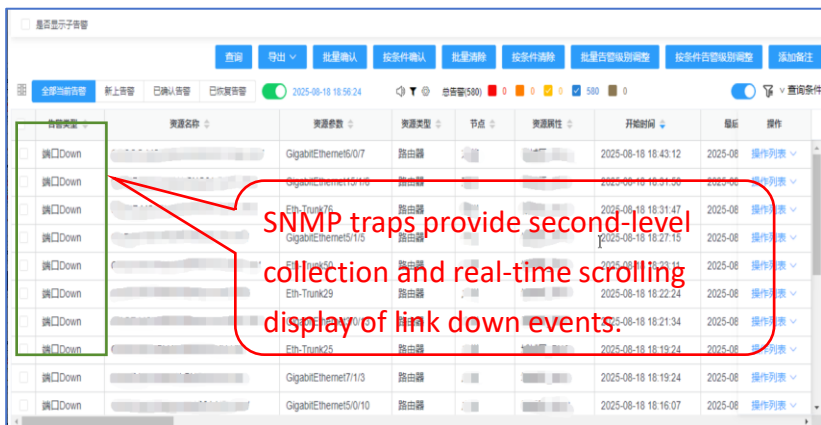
是否显示子告警

查询 导出 批量确认 按条件确认 批量清除 按条件清除 批量告警级别调整 按条件告警级别调整 添加备注

全部当前告警 新上告警 已确认告警 已恢复告警 2025-08-18 18:56:24 总告警(580) 0 0 0 580 0 查询条件

| 告警类型 | 资源名称 | 资源参数 | 资源类型 | 节点 | 资源属性 | 开始时间 | 最后 | 操作 |
|---|---|---|---|---|---|---|---|---|
| 端口Down | | GigabitEthernet6/0/7 | 路由器 | | | 2025-08-18 18:43:12 | 2025-08 | 操作列表 |
| 端口Down | | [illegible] | 路由器 | | | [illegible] | | |
| 端口Down | | Eth-Trunk76 | | | | 2025-08-18 18:31:47 | | |
| 端口Down | | GigabitEthernet5/1/5 | | | | 2025-08-18 18:27:15 | | |
| 端口Down | | Eth-Trunk50 | | | | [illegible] | | |
| 端口Down | | Eth-Trunk29 | 路由器 | | | 2025-08-18 18:22:24 | | |
| 端口Down | | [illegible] | 路由器 | | | 2025-08-18 18:21:34 | | |
| 端口Down | | Eth-Trunk25 | 路由器 | | | 2025-08-18 18:19:24 | | |
| 端口Down | | GigabitEthernet7/1/3 | 路由器 | | | 2025-08-18 18:19:24 | 2025-08 | 操作列表 |
| 端口Down | | GigabitEthernet5/0/10 | 路由器 | | | 2025-08-18 18:16:07 | 2025-08 | 操作列表 |

SNMP traps provide second-level collection and real-time scrolling display of link down events.